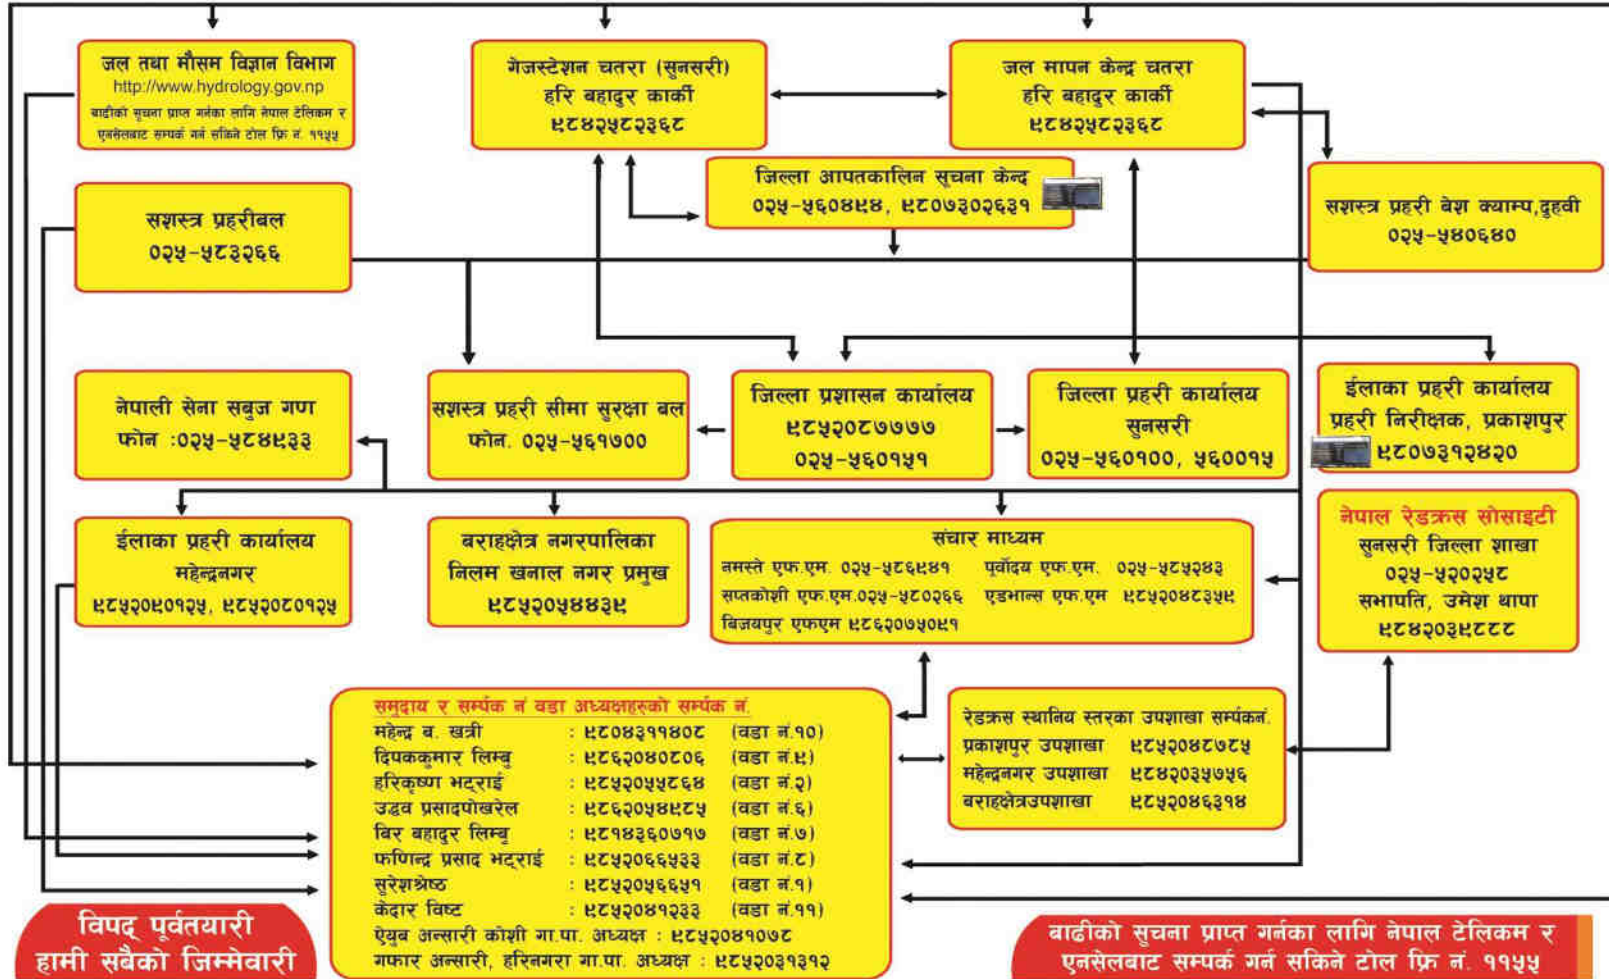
जल तथा मौसम विज्ञान विभाग
http://www.hydrology.gov.np
बाढीको सूचना प्राप्त गर्नका लागि नेपाल टेलिकम र एनसेलबाट सम्पर्क गर्न सकिने टोल फ्रि नं. ११५५

गेजस्टेशन चतरा (सुनसरी)
हरि बहादुर कार्की
९८४२५८२३६८

जल मापन केन्द्र चतरा
हरि बहादुर कार्की
९८४२५८२३६८

जिल्ला आपतकालिन सूचना केन्द्र
०२५-५६०४५४, ९८०७३०२६३१

सशस्त्र प्रहरीबल
०२५-५८३२६६

सशस्त्र प्रहरी बेश क्याम्प,दुहवी
०२५-५४०६८०

नेपाली सेना सबुज गण
फोन :०२५-५८४९३३

सशस्त्र प्रहरी सीमा सुरक्षा बल
फोन. ०२५-५६१७००

जिल्ला प्रशासन कार्यालय
९८५२०८७७७७
०२५-५६०१५१

जिल्ला प्रहरी कार्यालय
सुनसरी
०२५-५६०१००, ५६००१५

ईलाका प्रहरी कार्यालय
प्रहरी निरीक्षक, प्रकाशपुर
९८०७३१२४२०

ईलाका प्रहरी कार्यालय
महेन्द्रनगर
९८५२०५०१२५, ९८५२०८०१२५

बराहक्षेत्र नगरपालिका
निलम खनाल नगर प्रमुख
९८५२०५४४३५

संचार माध्यम
नमस्ते एफ.एम. ०२५-५८६५४१ पूर्वोदय एफ.एम. ०२५-५८५२४३
सप्तकोशी एफ.एम.०२५-५८०२६६ एडभान्स एफ.एम ९८५२०४८३५५
बिजयपुर एफएम ९८६२०७५०५१

नेपाल रेडक्रस सोसाइटी
सुनसरी जिल्ला शाखा
०२५-५२०२५८
सभापति, उमेश थापा
९८४२०३५८८८

समुदाय र सम्पर्क नं वडा अध्यक्षहरुको सम्पर्क नं.
महेन्द्र ब. खत्री : ९८०४३११४०८ (वडा नं.१०)
दिपककुमार लिम्बु : ९८६२०४०८०६ (वडा नं.४)
हरिकृष्ण भट्राई : ९८५२०५५८६४ (वडा नं.२)
उद्धव प्रसादपोखरेल : ९८६२०५४९८५ (वडा नं.६)
बिर बहादुर लिम्बु : ९८१४३६०७१७ (वडा नं.७)
फणिन्द्र प्रसाद भट्राई : ९८५२०६६५३३ (वडा नं.८)
सुरेशश्रेष्ठ : ९८५२०५६६५१ (वडा नं.१)
केदार विष्ट : ९८५२०४१२३३ (वडा नं.११)
ऐयुब अन्सारी कोशी गा.पा. अध्यक्ष : ९८५२०४१०७८
गफार अन्सारी, हरिनगरा गा.पा. अध्यक्ष : ९८५२०३१३१२

रेडक्रस स्थानिय स्तरका उपशाखा सम्पर्कनं.
प्रकाशपुर उपशाखा ९८५२०४८७८५
महेन्द्रनगर उपशाखा ९८४२०३५७५६
बराहक्षेत्रउपशाखा ९८५२०४६३१४

विपद् पूर्वतयारी
हामी सबैको जिम्मेवारी

बाढीको सूचना प्राप्त गर्नका लागि नेपाल टेलिकम र एनसेलबाट सम्पर्क गर्न सकिने टोल फ्रि नं. ११५५